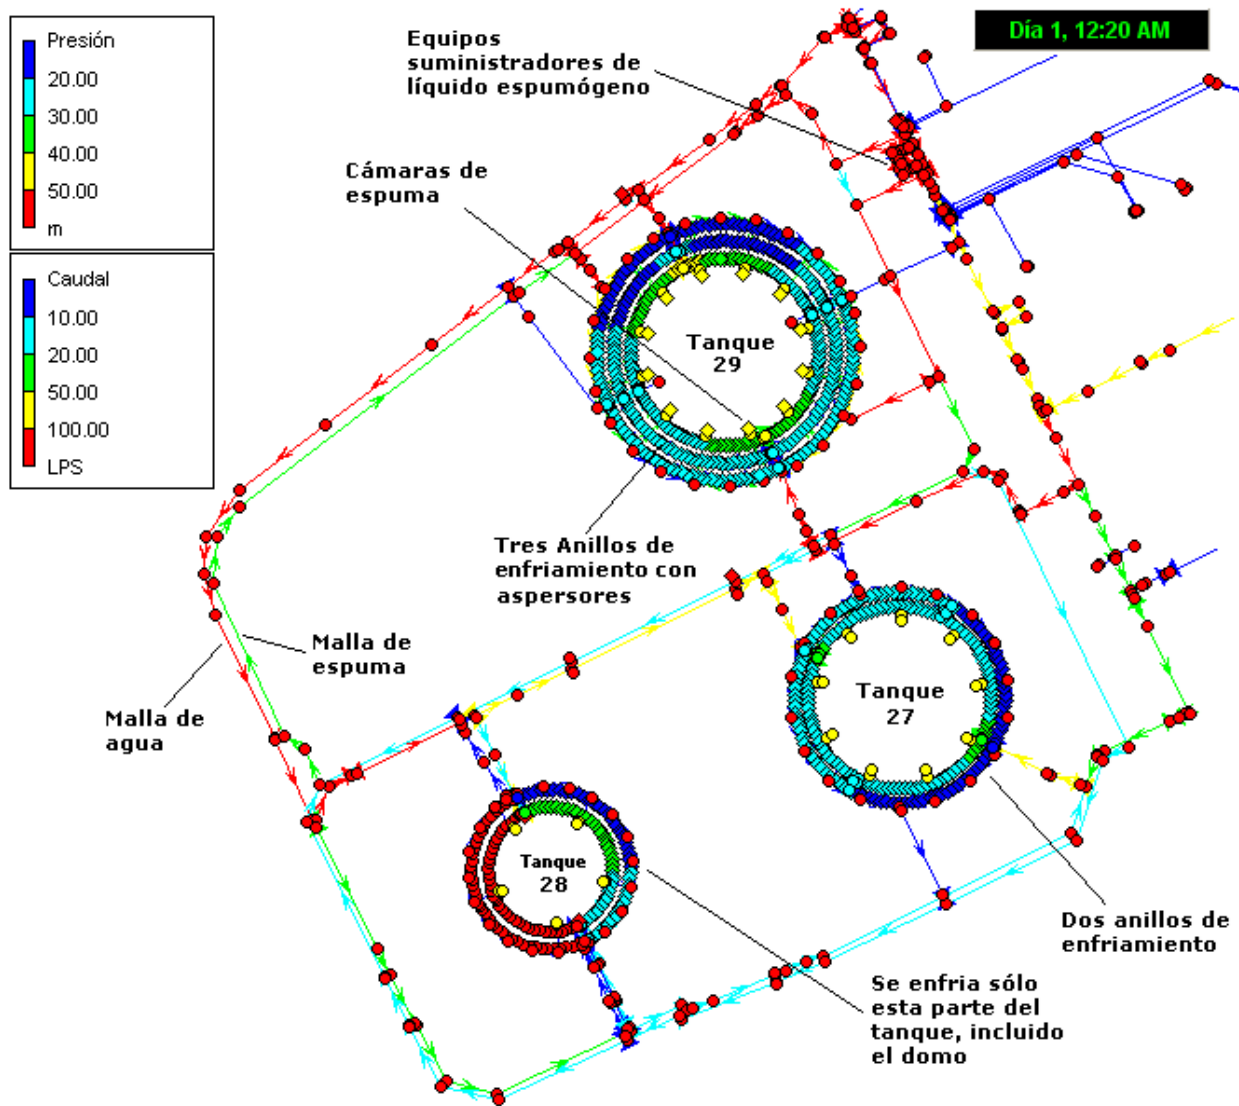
Presión
20.00
30.00
40.00
50.00
m

Caudal
10.00
20.00
50.00
100.00
LPS

Día 1, 12:20 AM

Equipos suministradores de líquido espumógeno

Cámaras de espuma

Tanque 29

Tres Anillos de enfriamiento con aspersores

Malla de espuma

Malla de agua

Tanque 27

Tanque 28

Dos anillos de enfriamiento

Se enfria sólo esta parte del tanque, incluido el domo